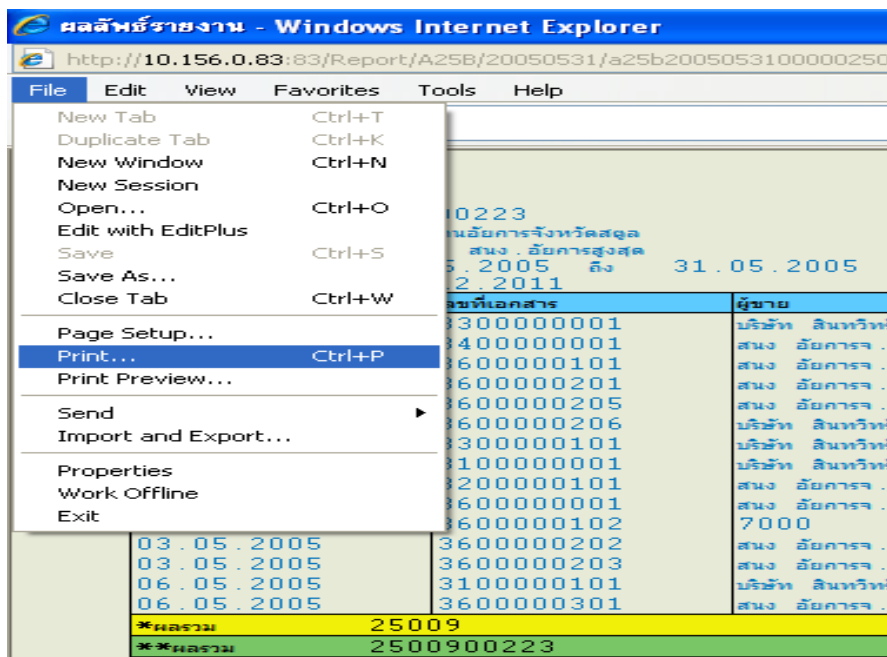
ผลลัพธ์รายงาน - Windows Internet Explorer

http://10.156.0.83:83/Report/A25B/20050531/a25b200505310000025

File Edit View Favorites Tools Help

New Tab Ctrl+T
Duplicate Tab Ctrl+K
New Window Ctrl+N
New Session
Open... Ctrl+O
Edit with EditPlus
Save Ctrl+S
Save As...
Close Tab Ctrl+W

Page Setup...
Print... Ctrl+P
Print Preview...

Send
Import and Export...

Properties
Work Offline
Exit

00223
นอัยการจังหวัดสตูล
สนง.อัยการสูงสุด
5.2005 ถึง 31.05.2005
.12.2011

| | ลขที่เอกสาร | ผู้ขาย |
|---|---|---|
| | 3300000001 | บริษัท สินทวีฯ |
| | 3400000001 | สนง อัยการจ. |
| | 3600000101 | สนง อัยการจ. |
| | 3600000201 | สนง อัยการจ. |
| | 3600000205 | สนง อัยการจ. |
| | 3600000206 | บริษัท สินทวีฯ |
| | 3300000101 | บริษัท สินทวีฯ |
| | 3100000001 | บริษัท สินทวีฯ |
| | 3200000101 | สนง อัยการจ. |
| | 3600000001 | สนง อัยการจ. |
| | 3600000102 | 7000 |
| 03.05.2005 | 3600000202 | สนง อัยการจ. |
| 03.05.2005 | 3600000203 | สนง อัยการจ. |
| 06.05.2005 | 3100000101 | บริษัท สินทวีฯ |
| 06.05.2005 | 3600000301 | สนง อัยการจ. |
| *ผลรวม | 25009 | |
| **ผลรวม | 2500900223 | |